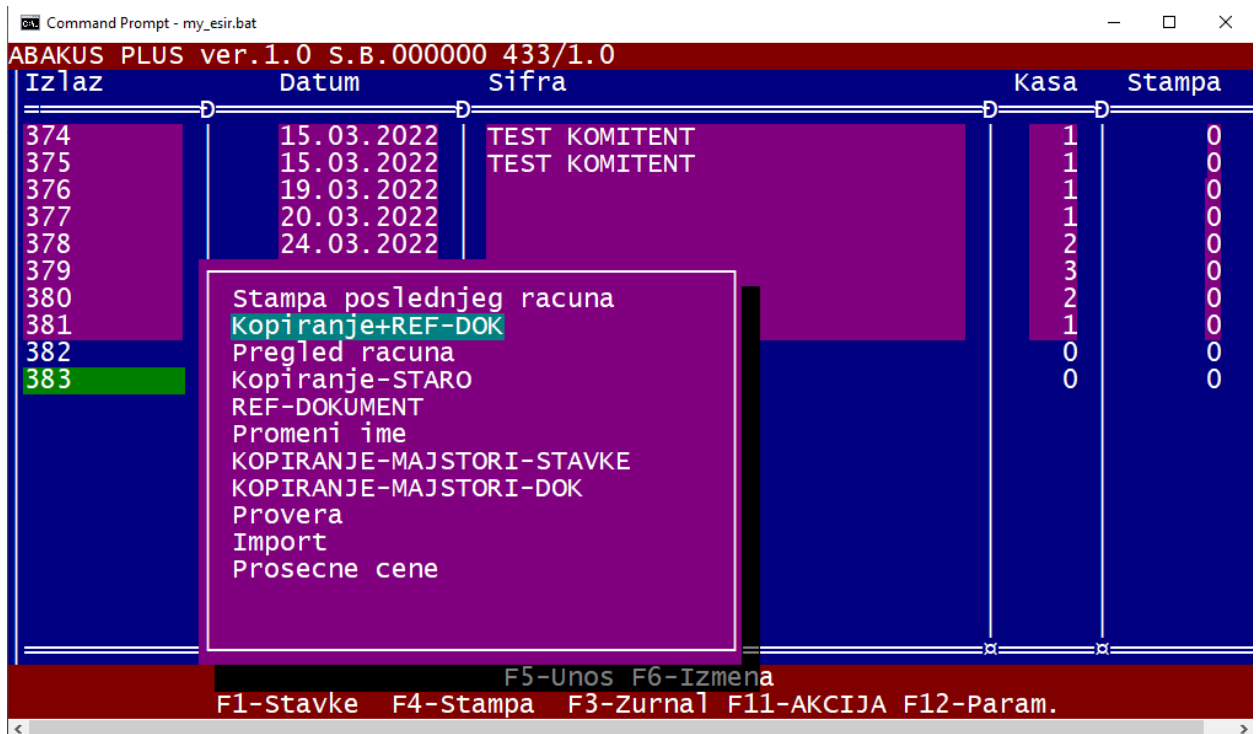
Command Prompt - my_esir.bat

ABAKUS PLUS ver.1.0 S.B.000000 433/1.0

| Izlaz | Datum | Sifra | Kasa | Stampa |
|---|---|---|---|---|
| 374 | 15.03.2022 | TEST KOMITENT | 1 | 0 |
| 375 | 15.03.2022 | TEST KOMITENT | 1 | 0 |
| 376 | 19.03.2022 | | 1 | 0 |
| 377 | 20.03.2022 | | 1 | 0 |
| 378 | 24.03.2022 | | 2 | 0 |
| 379 | | | 3 | 0 |
| 380 | | | 2 | 0 |
| 381 | | | 1 | 0 |
| 382 | | | 0 | 0 |
| 383 | | | 0 | 0 |

Stampa poslednjeg racuna
Kopiranje+REF-DOK
Pregled racuna
Kopiranje-STARO
REF-DOKUMENT
Promeni ime
KOPIRANJE-MAJSTORI-STAVKE
KOPIRANJE-MAJSTORI-DOK
Provera
Import
Prosecne cene

F5-Unos F6-Izmena
F1-Stavke F4-Stampa F3-Zurnal F11-AKCIJA F12-Param.